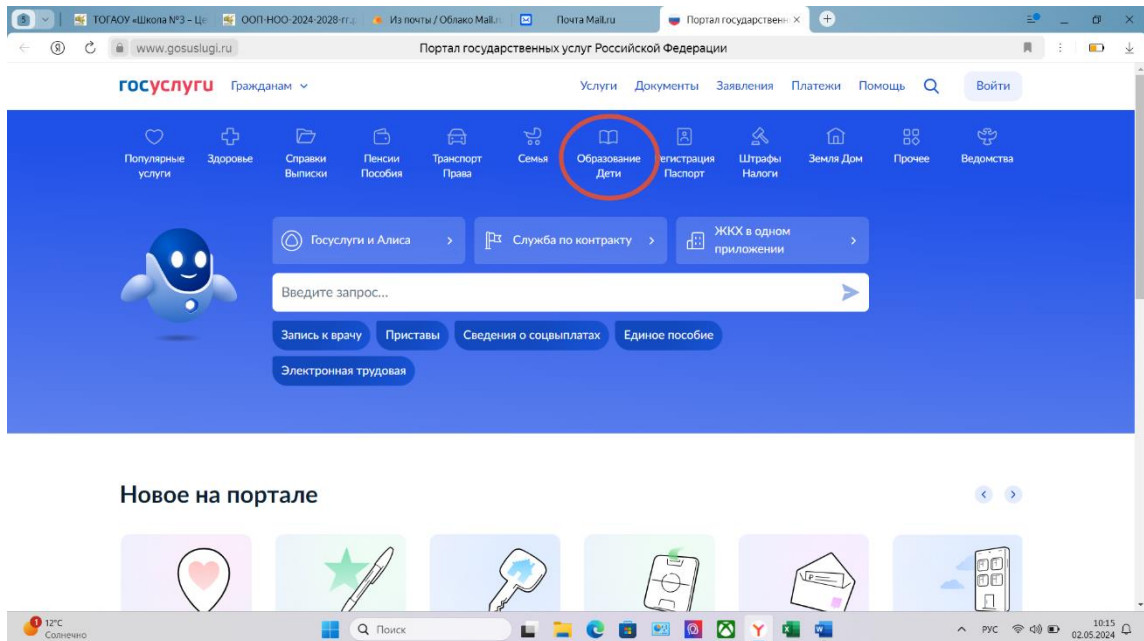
5 ТОГАОУ «Школа №3 – Це | ООП-НОО-2024-2028-гг. | Из почты / Облако Mail.r | Почта Mail.ru | Портал государственн ×

www.gosuslugi.ru Портал государственных услуг Российской Федерации

госуслуги Гражданам

Услуги Документы Заявления Платежи Помощь Войти

Популярные услуги
Здоровье
Справки Выписки
Пенсии Пособия
Транспорт Права
Семья
Образование Дети
Регистрация Паспорт
Штрафы Налоги
Земля Дом
Прочее
Ведомства

Госуслуги и Алиса
Служба по контракту
ЖКХ в одном приложении

Введите запрос...

Запись к врачу
Приставы
Сведения о соцвыплатах
Единое пособие
Электронная трудовая

Новое на портале

12°C Солнечно
Поиск
РУС 10:15 02.05.2024